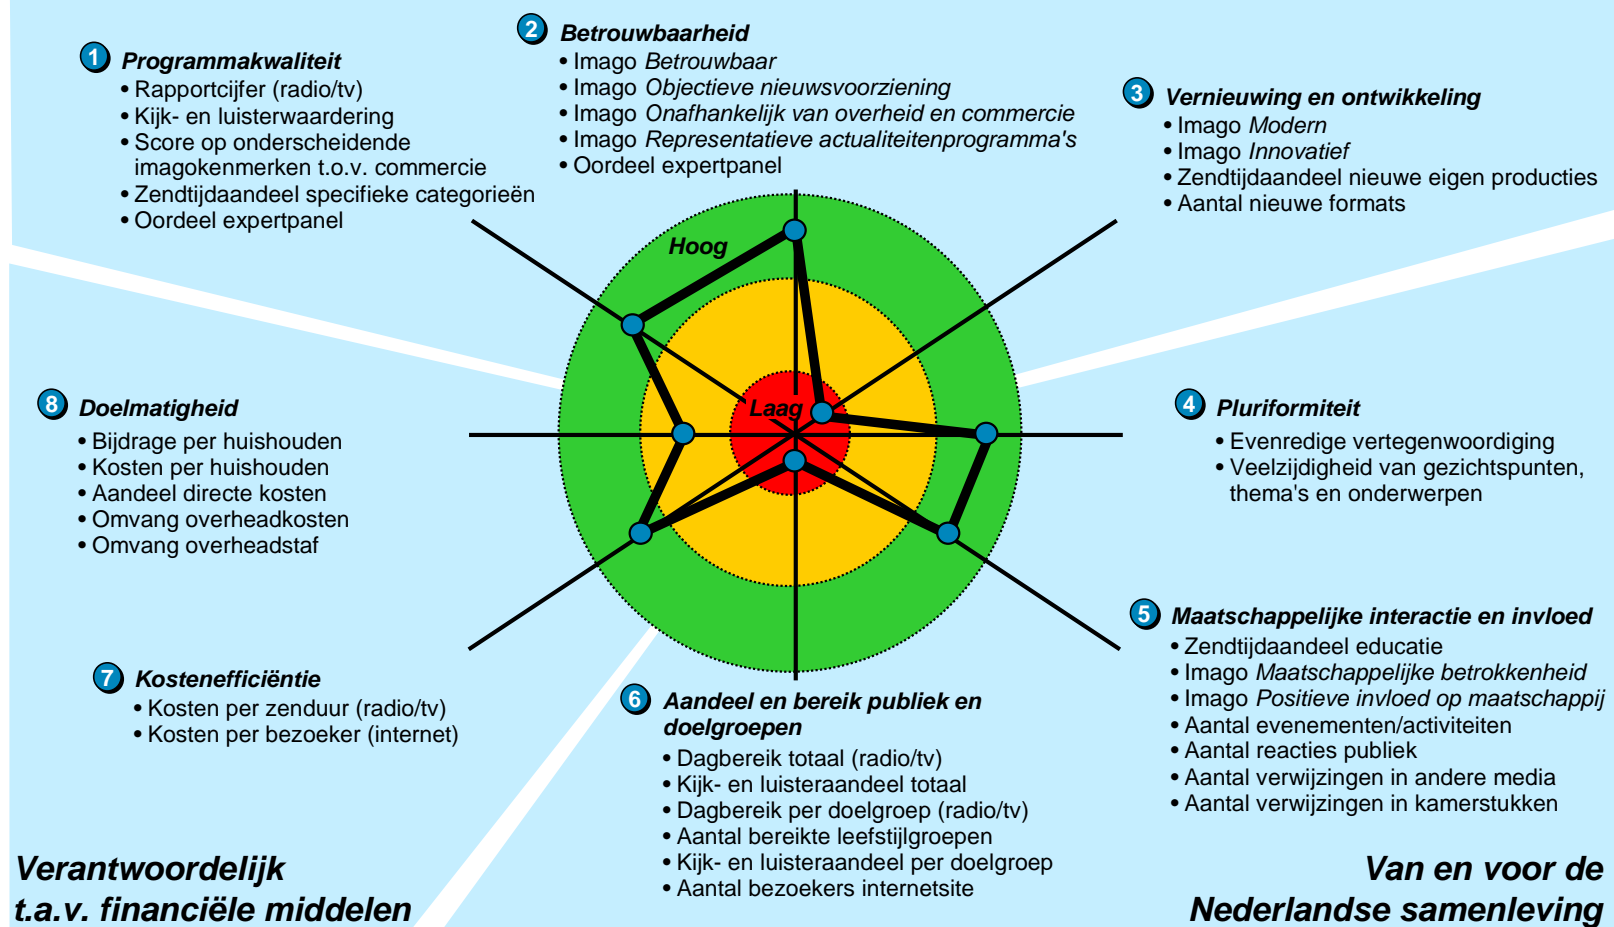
1 Programmakwaliteit
• Rapportcijfer (radio/tv)
• Kijk- en luisterwaardering
• Score op onderscheidende imagokenmerken t.o.v. commercie
• Zendtijdaandeel specifieke categorieën
• Oordeel expertpanel

2 Betrouwbaarheid
• Imago Betrouwbaar
• Imago Objectieve nieuwsvoorziening
• Imago Onafhankelijk van overheid en commercie
• Imago Representatieve actualiteitenprogramma's
• Oordeel expertpanel

3 Vernieuwing en ontwikkeling
• Imago Modern
• Imago Innovatief
• Zendtijdaandeel nieuwe eigen producties
• Aantal nieuwe formats

Hoog

Laag

8 Doelmatigheid
• Bijdrage per huishouden
• Kosten per huishouden
• Aandeel directe kosten
• Omvang overheadkosten
• Omvang overheadstaf

4 Pluriformiteit
• Evenredige vertegenwoordiging
• Veelzijdigheid van gezichtspunten, thema's en onderwerpen

5 Maatschappelijke interactie en invloed
• Zendtijdaandeel educatie
• Imago Maatschappelijke betrokkenheid
• Imago Positieve invloed op maatschappij
• Aantal evenementen/activiteiten
• Aantal reacties publiek
• Aantal verwijzingen in andere media
• Aantal verwijzingen in kamerstukken

7 Kostenefficiëntie
• Kosten per zenduur (radio/tv)
• Kosten per bezoeker (internet)

6 Aandeel en bereik publiek en doelgroepen
• Dagbereik totaal (radio/tv)
• Kijk- en luisteraandeel totaal
• Dagbereik per doelgroep (radio/tv)
• Aantal bereikte leefstijlgroepen
• Kijk- en luisteraandeel per doelgroep
• Aantal bezoekers internetsite

Verantwoordelijk t.a.v. financiële middelen

Van en voor de Nederlandse samenleving